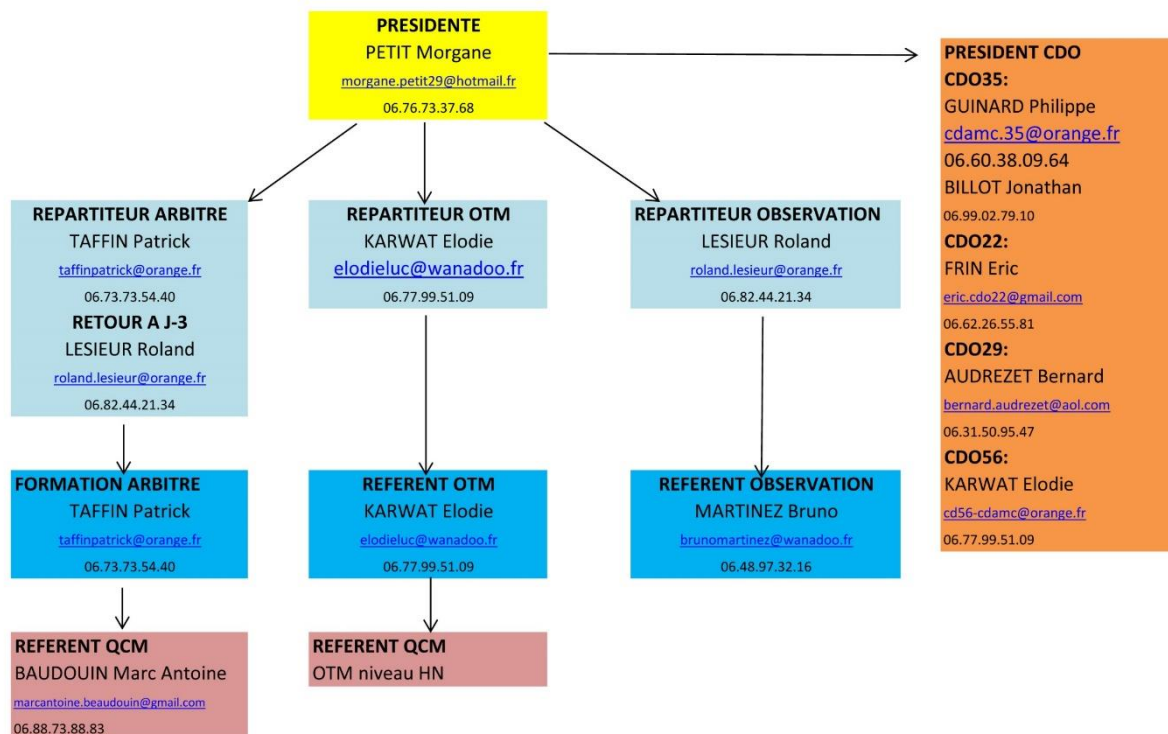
PRESIDENTE
PETIT Morgane
morgane.petit29@hotmail.fr
06.76.73.37.68

PRESIDENT CDO
CDO35:
GUINARD Philippe
cdamc.35@orange.fr
06.60.38.09.64
BILLOT Jonathan
06.99.02.79.10
CDO22:
FRIN Eric
eric.cdo22@gmail.com
06.62.26.55.81
CDO29:
AUDREZET Bernard
bernard.audrezet@aol.com
06.31.50.95.47
CDO56:
KARWAT Elodie
cd56-cdamc@orange.fr
06.77.99.51.09

REPARTITEUR ARBITRE
TAFFIN Patrick
taffinpatrick@orange.fr
06.73.73.54.40
RETOUR A J-3
LESIEUR Roland
roland.lesieur@orange.fr
06.82.44.21.34

REPARTITEUR OTM
KARWAT Elodie
elodieluc@wanadoo.fr
06.77.99.51.09

REPARTITEUR OBSERVATION
LESIEUR Roland
roland.lesieur@orange.fr
06.82.44.21.34

FORMATION ARBITRE
TAFFIN Patrick
taffinpatrick@orange.fr
06.73.73.54.40

REFERENT OTM
KARWAT Elodie
elodieluc@wanadoo.fr
06.77.99.51.09

REFERENT OBSERVATION
MARTINEZ Bruno
brunomartinez@wanadoo.fr
06.48.97.32.16

REFERENT QCM
BAUDOUIN Marc Antoine
marcantoine.beaudouin@gmail.com
06.88.73.88.83

REFERENT QCM
OTM niveau HN